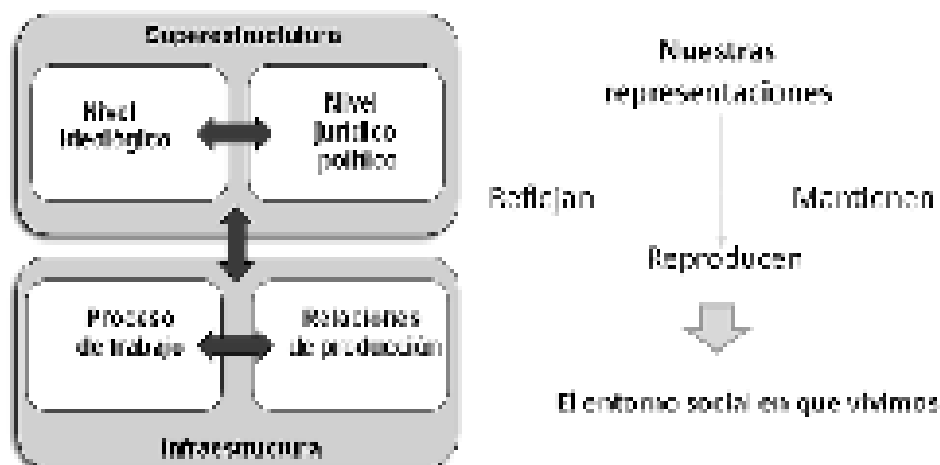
Superestructura

Nivel ideológico

Nivel jurídico político

Proceso de trabajo

Relaciones de producción

Infraestructura

Nuestras representaciones

Reflejan

Mantienen

Reproducen

El entorno social en que vivimos